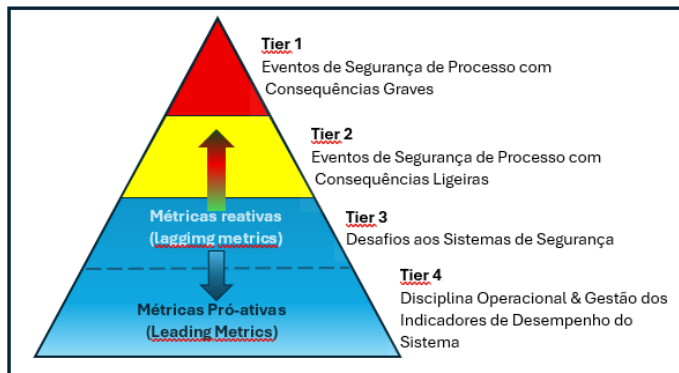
Tier 1
Eventos de Segurança de Processo com Consequências Graves

Tier 2
Eventos de Segurança de Processo com Consequências Ligeiras

Métricas reativas
(laggimg metrics)

Tier 3
Desafios aos Sistemas de Segurança

Métricas Pró-ativas
(Leading Metrics)

Tier 4
Disciplina Operacional & Gestão dos Indicadores de Desempenho do Sistema